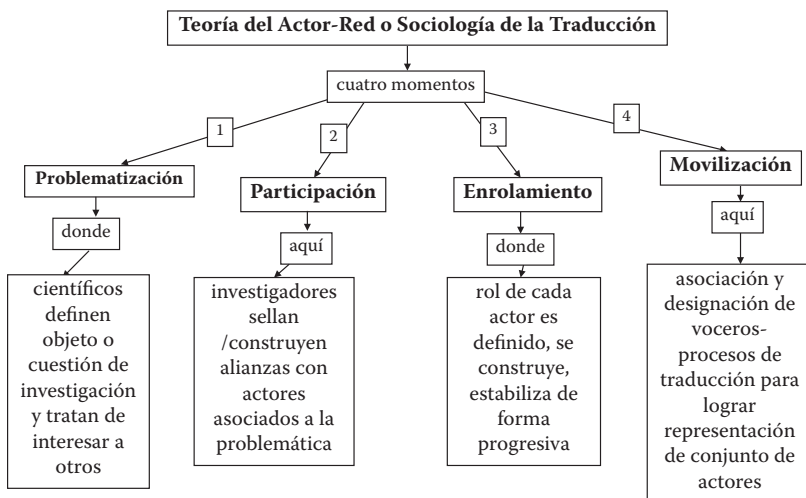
Teoría del Actor-Red o Sociología de la Traducción

cuatro momentos

1

Problematización

donde

científicos definen objeto o cuestión de investigación y tratan de interesar a otros

2

Participación

aquí

investigadores sellan /construyen alianzas con actores asociados a la problemática

3

Enrolamiento

donde

rol de cada actor es definido, se construye, estabiliza de forma progresiva

4

Movilización

aquí

asociación y designación de voceros-procesos de traducción para lograr representación de conjunto de actores